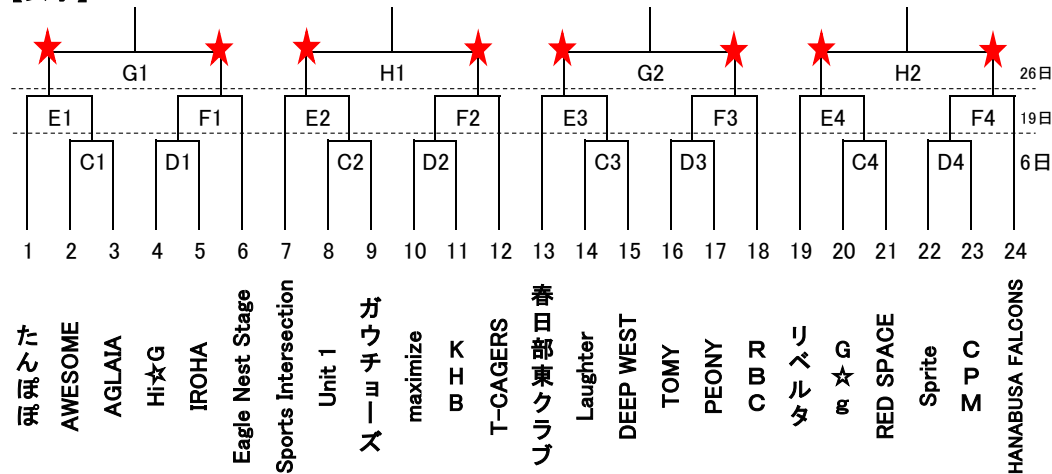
G1
H1
G2
H2
26日
E1
F1
E2
F2
E3
F3
E4
F4
19日
C1
D1
C2
D2
C3
D3
C4
D4
6日

1 2 3 4 5 6 7 8 9 10 11 12 13 14 15 16 17 18 19 20 21 22 23 24

たんぽぽ
AWESOME
AGLAIA
Hi☆G
IROHA
Eagle Nest Stage
Sports Intersection
Unit 1
ガウチョーズ
maximize
KHB
T-CAGERS
春日部東クラブ
Laughter
DEEP WEST
TOMY
PEONY
RBC
リベルタ
G☆g
RED SPACE
Sprite
CPM
HANABUSA FALCONS